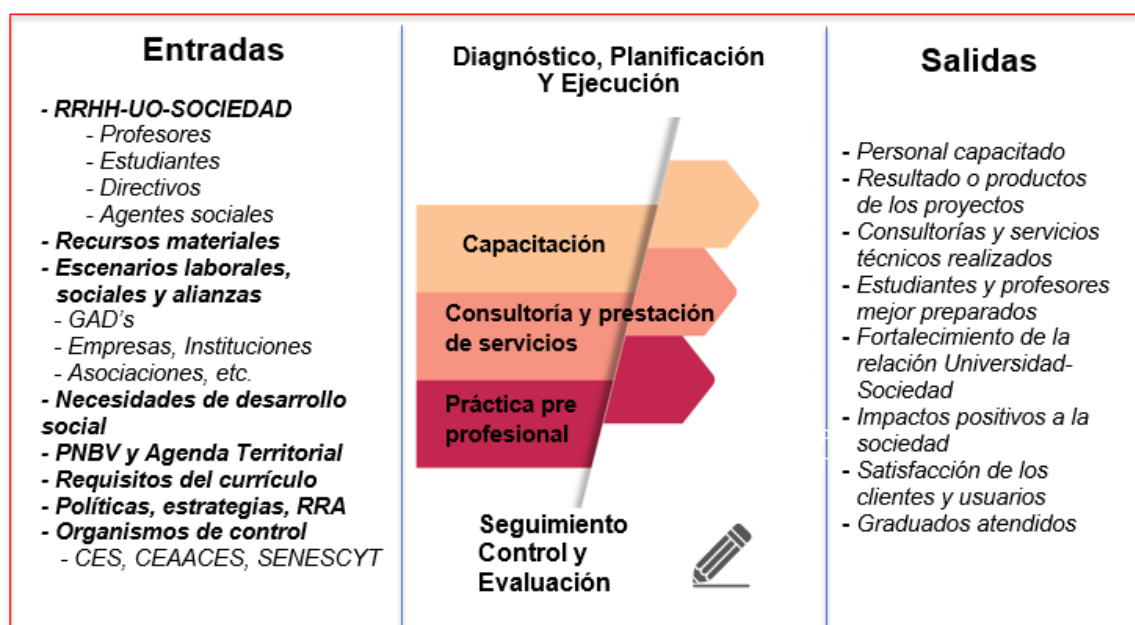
Entradas

- RRHH-UO-SOCIEDAD
- Profesores
- Estudiantes
- Directivos
- Agentes sociales
- Recursos materiales
- Escenarios laborales, sociales y alianzas
- GAD's
- Empresas, Instituciones
- Asociaciones, etc.
- Necesidades de desarrollo social
- PNBV y Agenda Territorial
- Requisitos del currículo
- Políticas, estrategias, RRA
- Organismos de control
- CES, CEAACES, SENESCYT

Diagnóstico, Planificación Y Ejecución

Capacitación

Consultoría y prestación de servicios

Práctica pre profesional

Seguimiento Control y Evaluación

Salidas

- Personal capacitado
- Resultado o productos de los proyectos
- Consultorías y servicios técnicos realizados
- Estudiantes y profesores mejor preparados
- Fortalecimiento de la relación Universidad-Sociedad
- Impactos positivos a la sociedad
- Satisfacción de los clientes y usuarios
- Graduados atendidos